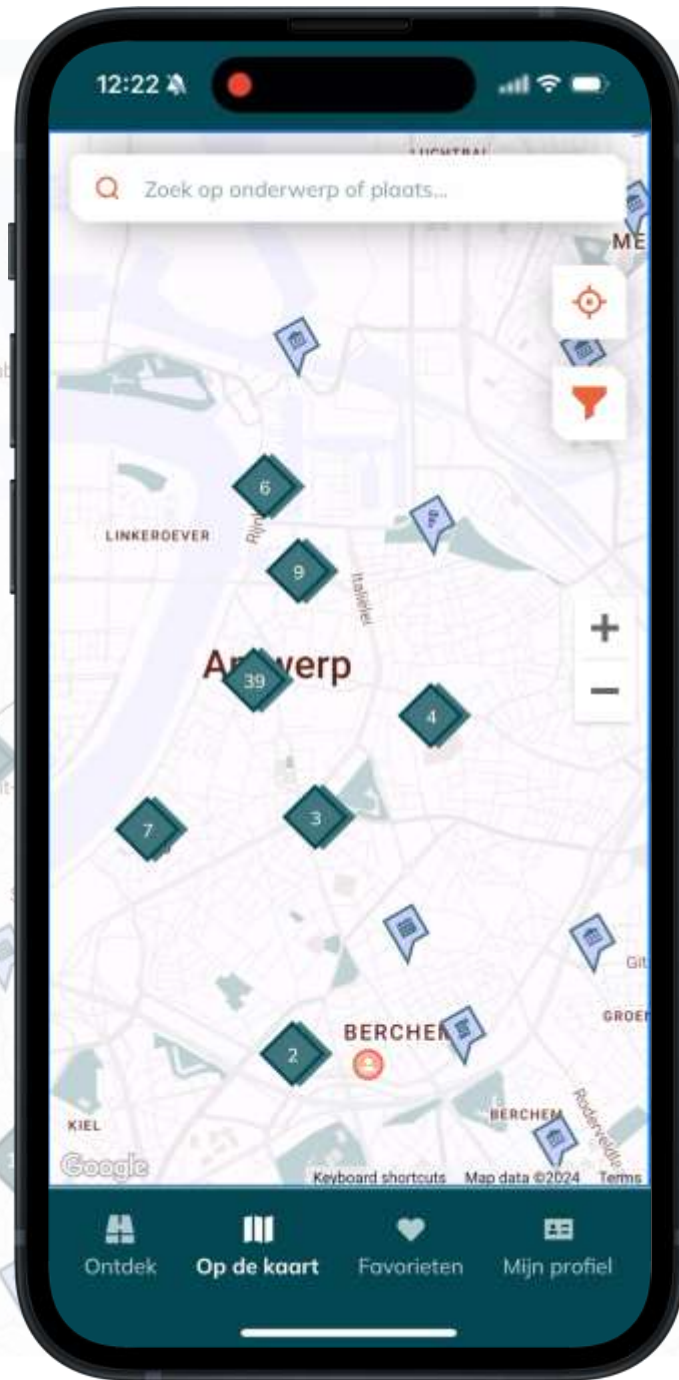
12:22

Zoek op onderwerp of plaats...

ME

6

LINKEROEVER

9

Italiëlei

An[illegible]werp

39

4

7

3

BERCHEM

2

Gi

GROEN

KIEL

BERCHEM

Google

Keyboard shortcuts Map data ©2024 Terms

Ontdek

Op de kaart

Favorieten

Mijn profiel